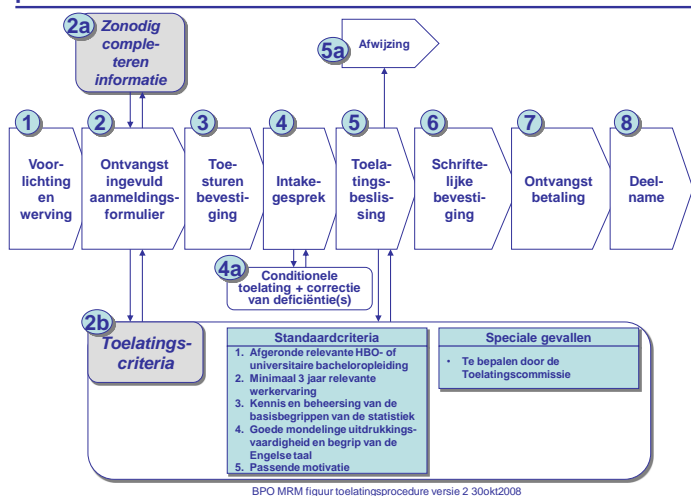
2a Zonodig completeren informatie

5a Afwijzing

1 Voorlichting en werving

2 Ontvangst ingevuld aanmeldingsformulier

3 Toesturen bevestiging

4 Intakegesprek

5 Toelatingsbeslissing

6 Schriftelijke bevestiging

7 Ontvangst betaling

8 Deelname

4a Conditionele toelating + correctie van deficiëntie(s)

2b Toelatingscriteria

Standaardcriteria
1. Afgeronde relevante HBO- of universitaire bacheloropleiding
2. Minimaal 3 jaar relevante werkervaring
3. Kennis en beheersing van de basisbegrippen van de statistiek
4. Goede mondelinge uitdrukkingsvaardigheid en begrip van de Engelse taal
5. Passende motivatie

Speciale gevallen
• Te bepalen door de Toelatingscommissie

BPO MRM figuur toelatingsprocedure versie 2 30okt2008